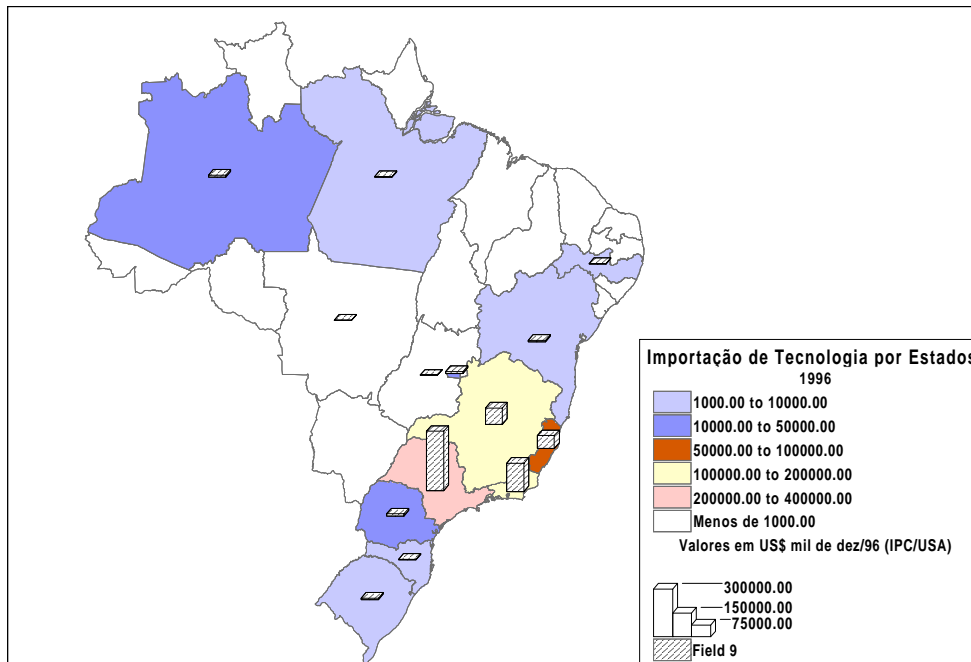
Importação de Tecnologia por Estados
1996

1000.00 to 10000.00
10000.00 to 50000.00
50000.00 to 100000.00
100000.00 to 200000.00
200000.00 to 400000.00
Menos de 1000.00

Valores em US$ mil de dez/96 (IPC/USA)

300000.00
150000.00
75000.00

Field 9